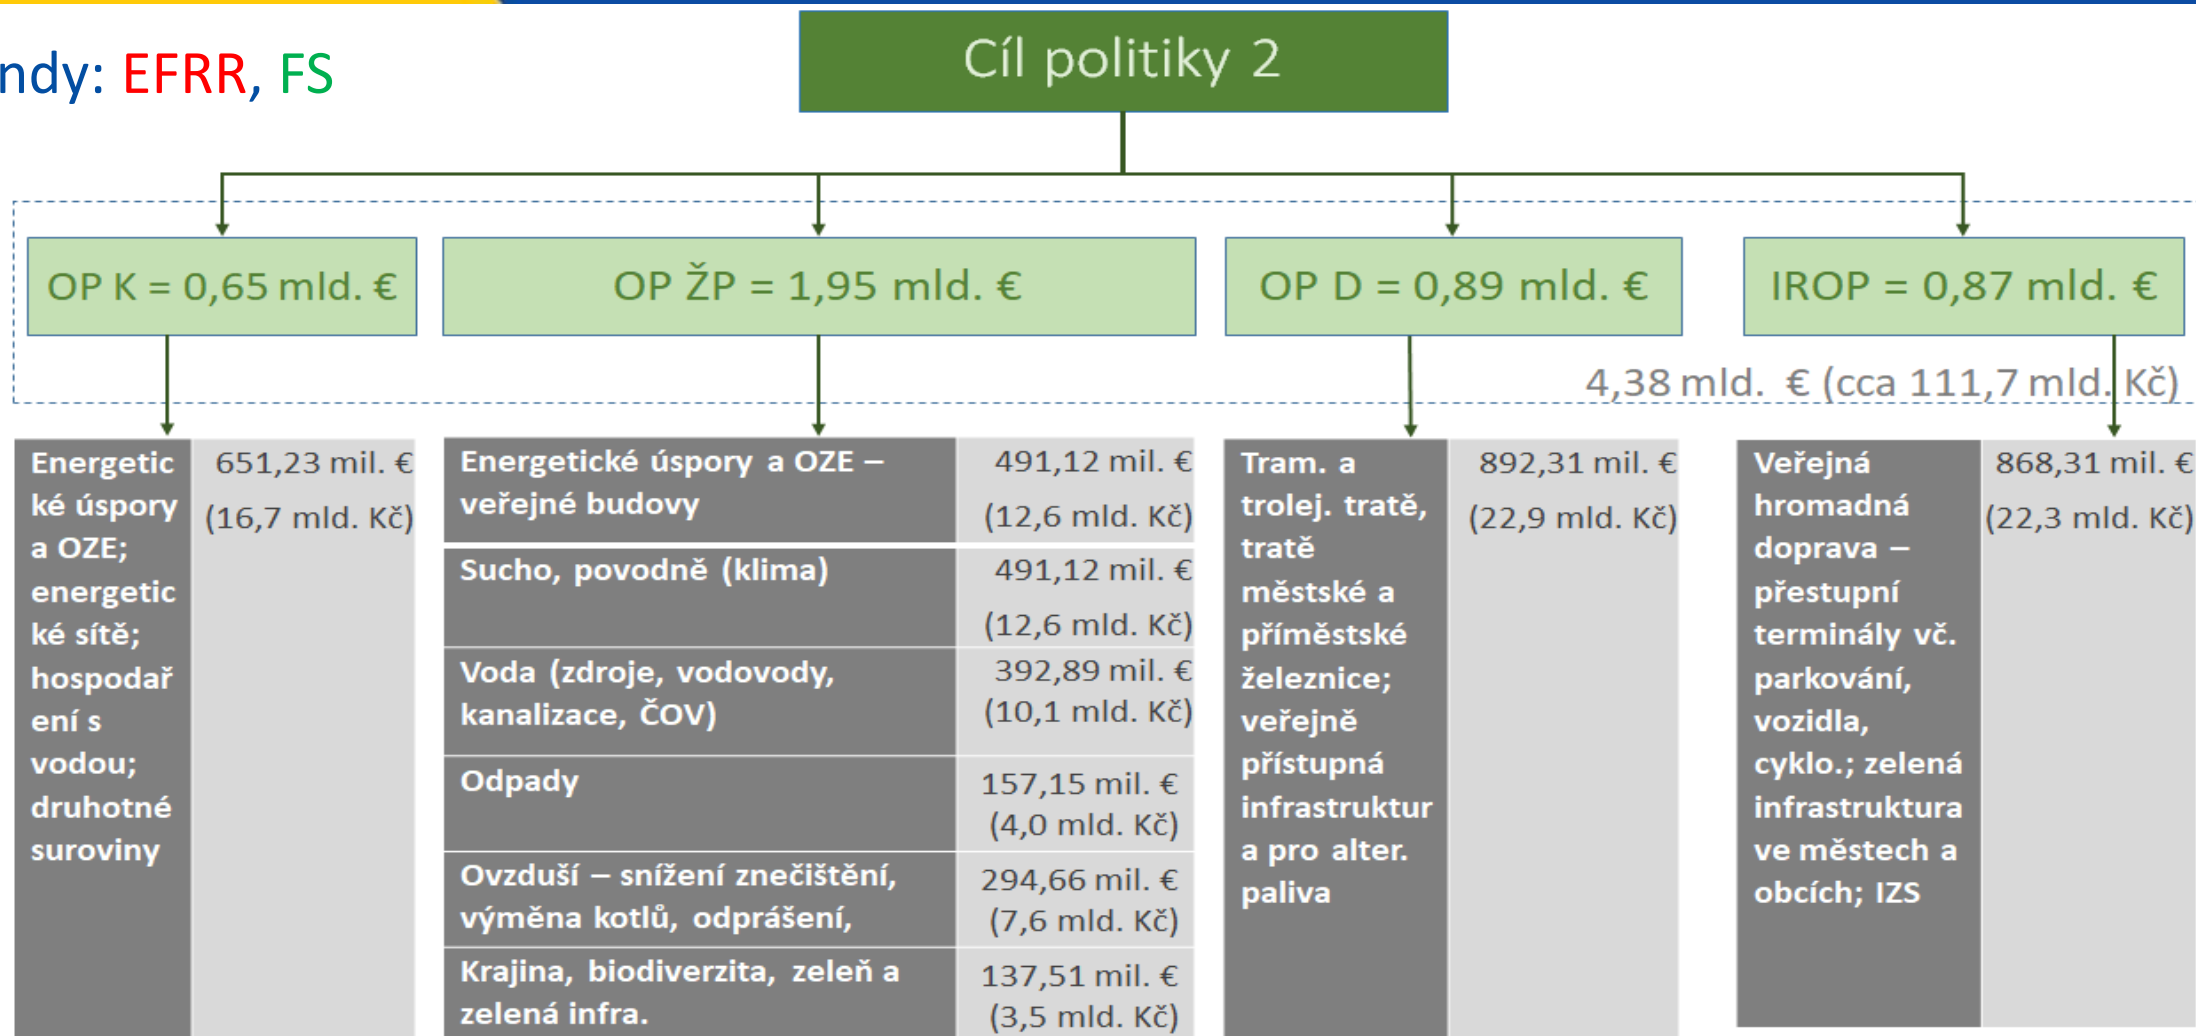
ndy: EFRR, FS

Cíl politiky 2

OP K = 0,65 mld. €

OP ŽP = 1,95 mld. €

OP D = 0,89 mld. €

IROP = 0,87 mld. €

4,38 mld. € (cca 111,7 mld. Kč)

| Energetické úspory a OZE; energetické sítě; hospodaření s vodou; druhotné suroviny | 651,23 mil. € (16,7 mld. Kč) |
|---|---|

| Energetické úspory a OZE – veřejné budovy | 491,12 mil. € (12,6 mld. Kč) |
|---|---|
| Sucho, povodně (klima) | 491,12 mil. € (12,6 mld. Kč) |
| Voda (zdroje, vodovody, kanalizace, ČOV) | 392,89 mil. € (10,1 mld. Kč) |
| Odpady | 157,15 mil. € (4,0 mld. Kč) |
| Ovzduší – snížení znečištění, výměna kotlů, odprášení, | 294,66 mil. € (7,6 mld. Kč) |
| Krajina, biodiverzita, zeleň a zelená infra. | 137,51 mil. € (3,5 mld. Kč) |

| Tram. a trolej. tratě, tratě městské a příměstské železnice; veřejně přístupná infrastruktura pro alter. paliva | 892,31 mil. € (22,9 mld. Kč) |
|---|---|

| Veřejná hromadná doprava – přestupní terminály vč. parkování, vozidla, cyklo.; zelená infrastruktura ve městech a obcích; IZS | 868,31 mil. € (22,3 mld. Kč) |
|---|---|